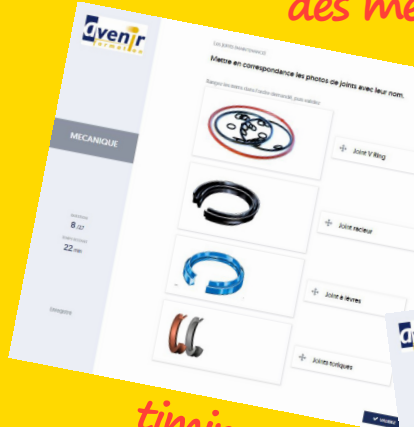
des me

avenir formation

MECANIQUE

8 /12

22 min

Les joints (exercice 1)

Mettre en correspondance les photos de joints avec leur nom.

Joint V Ring

Joint racleur

Joint à lèvres

Joints toriques

Valider

timin